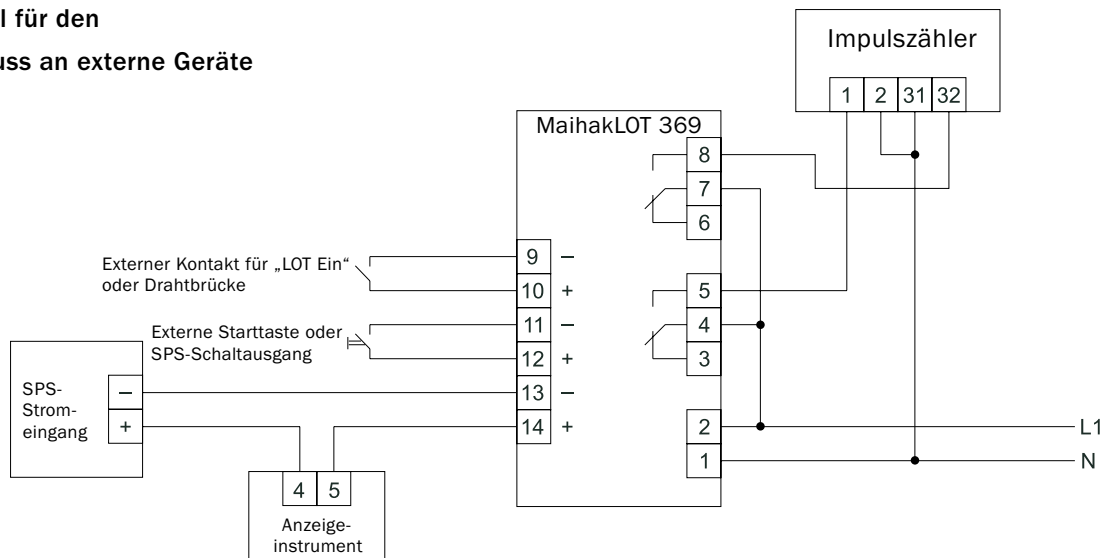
l für den
uss an externe Geräte

Impulszähler
1 2 31 32

MaihakLOT 369
8
7
6
9 –
10 +
11 –
12 +
13 –
14 +
5
4
3
2
1

Externer Kontakt für „LOT Ein“ oder Drahtbrücke

Externe Starttaste oder SPS-Schaltausgang

SPS-Strom-eingang
–
+

4 5
Anzeige-instrument

L1
N